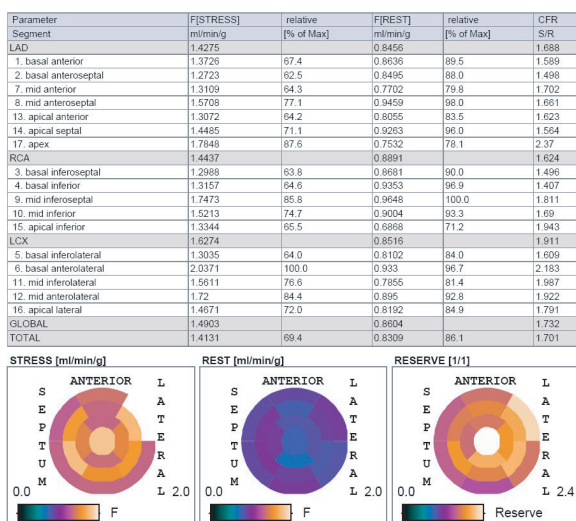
| Parameter | F[STRESS] | relative | F[REST] | relative | CFR |
|---|---|---|---|---|---|
| Segment | ml/min/g | [% of Max] | ml/min/g | [% of Max] | S/R |
| LAD | 1.4275 | | 0.8456 | | 1.688 |
| 1. basal anterior | 1.3726 | 67.4 | 0.8636 | 89.5 | 1.589 |
| 2. basal anteroseptal | 1.2723 | 62.5 | 0.8495 | 88.0 | 1.498 |
| 7. mid anterior | 1.3109 | 64.3 | 0.7702 | 79.8 | 1.702 |
| 8. mid anteroseptal | 1.5708 | 77.1 | 0.9459 | 98.0 | 1.661 |
| 13. apical anterior | 1.3072 | 64.2 | 0.8055 | 83.5 | 1.623 |
| 14. apical septal | 1.4485 | 71.1 | 0.9263 | 96.0 | 1.564 |
| 17. apex | 1.7848 | 87.6 | 0.7532 | 78.1 | 2.37 |
| RCA | 1.4437 | | 0.8891 | | 1.624 |
| 3. basal inferoseptal | 1.2988 | 63.8 | 0.8681 | 90.0 | 1.496 |
| 4. basal inferior | 1.3157 | 64.6 | 0.9353 | 96.9 | 1.407 |
| 9. mid inferoseptal | 1.7473 | 85.8 | 0.9648 | 100.0 | 1.811 |
| 10. mid inferior | 1.5213 | 74.7 | 0.9004 | 93.3 | 1.69 |
| 15. apical inferior | 1.3344 | 65.5 | 0.6868 | 71.2 | 1.943 |
| LCX | 1.6274 | | 0.8516 | | 1.911 |
| 5. basal inferolateral | 1.3035 | 64.0 | 0.8102 | 84.0 | 1.609 |
| 6. basal anterolateral | 2.0371 | 100.0 | 0.933 | 96.7 | 2.183 |
| 11. mid inferolateral | 1.5611 | 76.6 | 0.7855 | 81.4 | 1.987 |
| 12. mid anterolateral | 1.72 | 84.4 | 0.895 | 92.8 | 1.922 |
| 16. apical lateral | 1.4671 | 72.0 | 0.8192 | 84.9 | 1.791 |
| GLOBAL | 1.4903 | | 0.8604 | | 1.732 |
| TOTAL | 1.4131 | 69.4 | 0.8309 | 86.1 | 1.701 |

STRESS [ml/min/g]
ANTERIOR
SEPTUM
LATERAL
0.0 2.0
F

REST [ml/min/g]
ANTERIOR
SEPTUM
LATERAL
0.0 2.0
F

RESERVE [1/1]
ANTERIOR
SEPTUM
LATERAL
0.0 2.4
Reserve